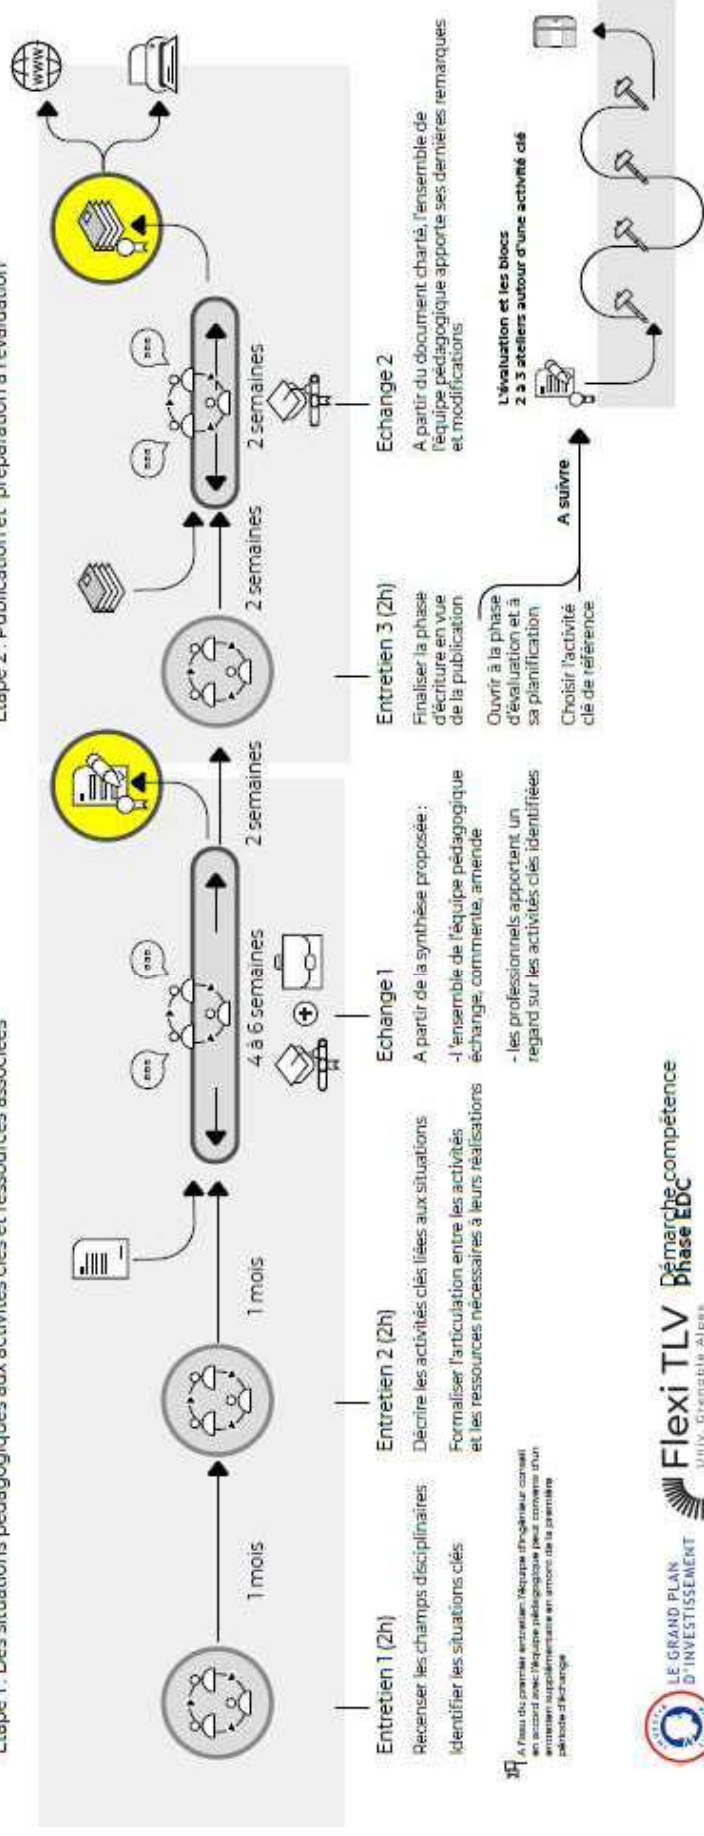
Etape 1 : Des situations pédagogiques aux activités clés et ressources associées

Etape 2 : Publication et préparation à l'évaluation

1 mois

1 mois

4 à 6 semaines

2 semaines

2 semaines

2 semaines

Entretien 1 (2h)

Recenser les champs disciplinaires

Identifier les situations clés

A l'issu du premier entretien l'équipe d'ingénieur conseil en accord avec l'équipe pédagogique peut convenir d'un entretien supplémentaire en amont de la première période d'échange

Entretien 2 (2h)

Décrire les activités clés liées aux situations

Formaliser l'articulation entre les activités et les ressources nécessaires à leurs réalisations

Echange 1

A partir de la synthèse proposée :

- l'ensemble de l'équipe pédagogique échange, commente, amende

- les professionnels apportent un regard sur les activités clés identifiées

Entretien 3 (2h)

Finaliser la phase d'écriture en vue de la publication

Ouvrir à la phase d'évaluation et à sa planification

Choisir l'activité clé de référence

A suivre

Echange 2

A partir du document charté, l'ensemble de l'équipe pédagogique apporte ses dernières remarques et modifications

L'évaluation et les blocs
2 à 3 ateliers autour d'une activité clé

WWW

LE GRAND PLAN D'INVESTISSEMENT

Flexi TLV Univ. Grenoble Alpes

Démarche compétence
Phase EDC